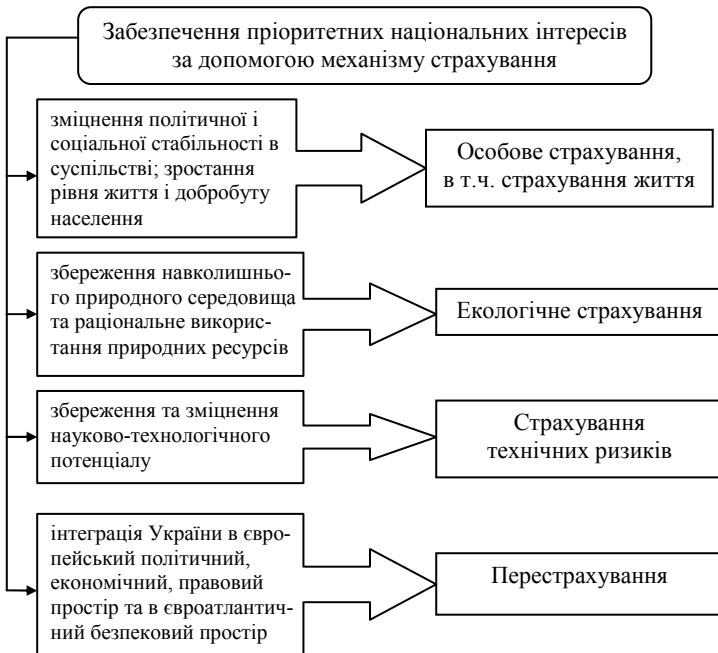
Забезпечення пріоритетних національних інтересів за допомогою механізму страхування

зміцнення політичної і соціальної стабільності в суспільстві; зростання рівня життя і добробуту населення

Особове страхування, в т.ч. страхування життя

збереження навколишнього природного середовища та раціональне використання природних ресурсів

Екологічне страхування

збереження та зміцнення науково-технологічного потенціалу

Страхування технічних ризиків

інтеграція України в європейський політичний, економічний, правовий простір та в євроатлантичний безпековий простір

Перестрахування